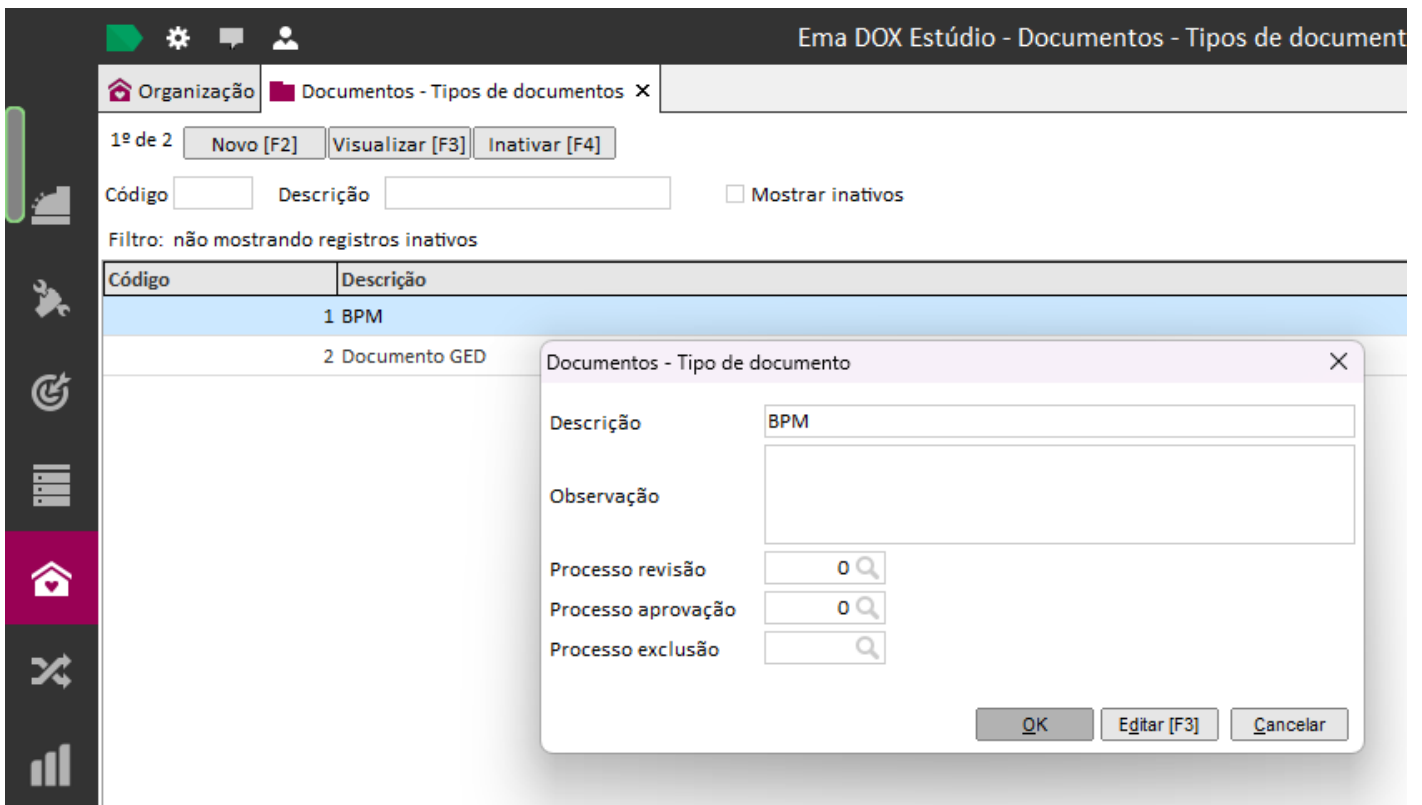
Ema DOX Estúdio - Documentos - Tipos de document

Organização | Documentos - Tipos de documentos ×

1º de 2 | Novo [F2] | Visualizar [F3] | Inativar [F4]

Código | Descrição | Mostrar inativos

Filtro: não mostrando registros inativos

| Código | Descrição |
|---|---|
| 1 | BPM |
| 2 | Documento GED |

Documentos - Tipo de documento ×

Descrição BPM

Observação

Processo revisão 0

Processo aprovação 0

Processo exclusão

OK | Editar [F3] | Cancelar